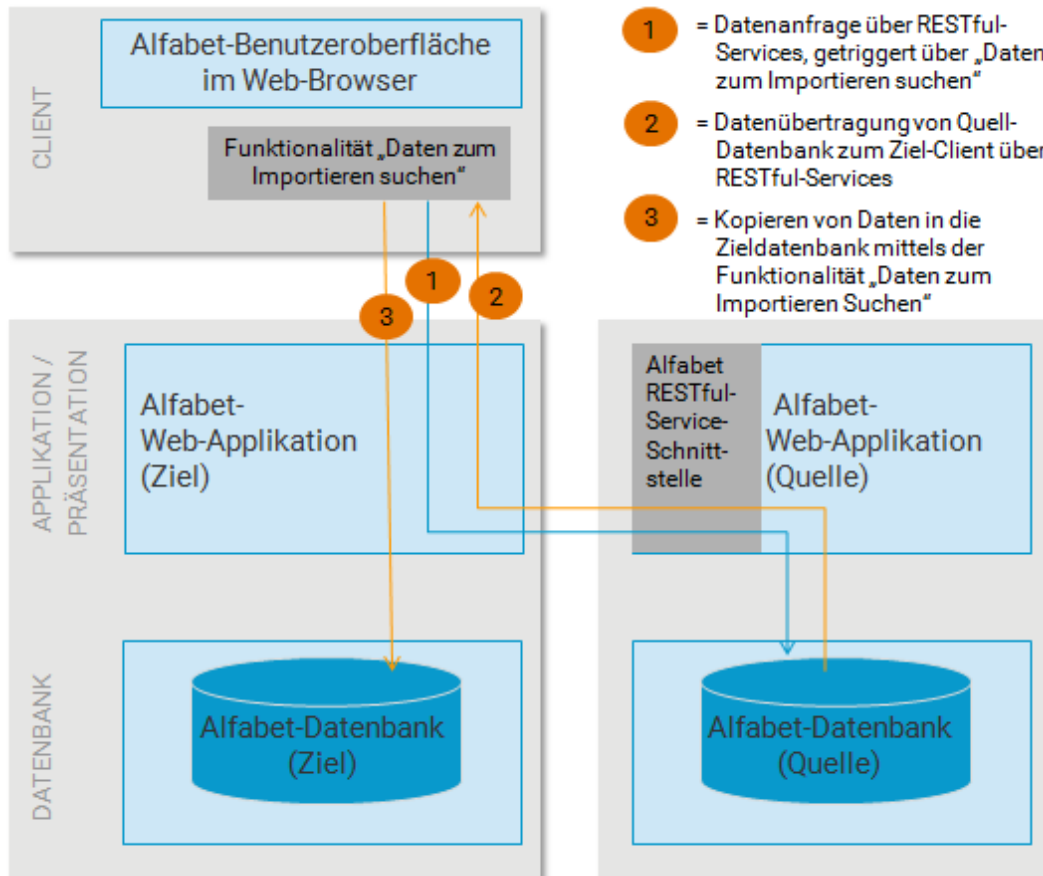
CLIENT

Alfabet-Benutzeroberfläche im Web-Browser

Funktionalität „Daten zum Importieren suchen"

1 = Datenanfrage über RESTful-Services, getriggert über „Daten zum Importieren suchen"

2 = Datenübertragung von Quell-Datenbank zum Ziel-Client über RESTful-Services

3 = Kopieren von Daten in die Zieldatenbank mittels der Funktionalität „Daten zum Importieren Suchen"

1

2

3

APPLIKATION / PRÄSENTATION

Alfabet-Web-Applikation (Ziel)

Alfabet RESTful-Service-Schnittstelle

Alfabet-Web-Applikation (Quelle)

DATENBANK

Alfabet-Datenbank (Ziel)

Alfabet-Datenbank (Quelle)